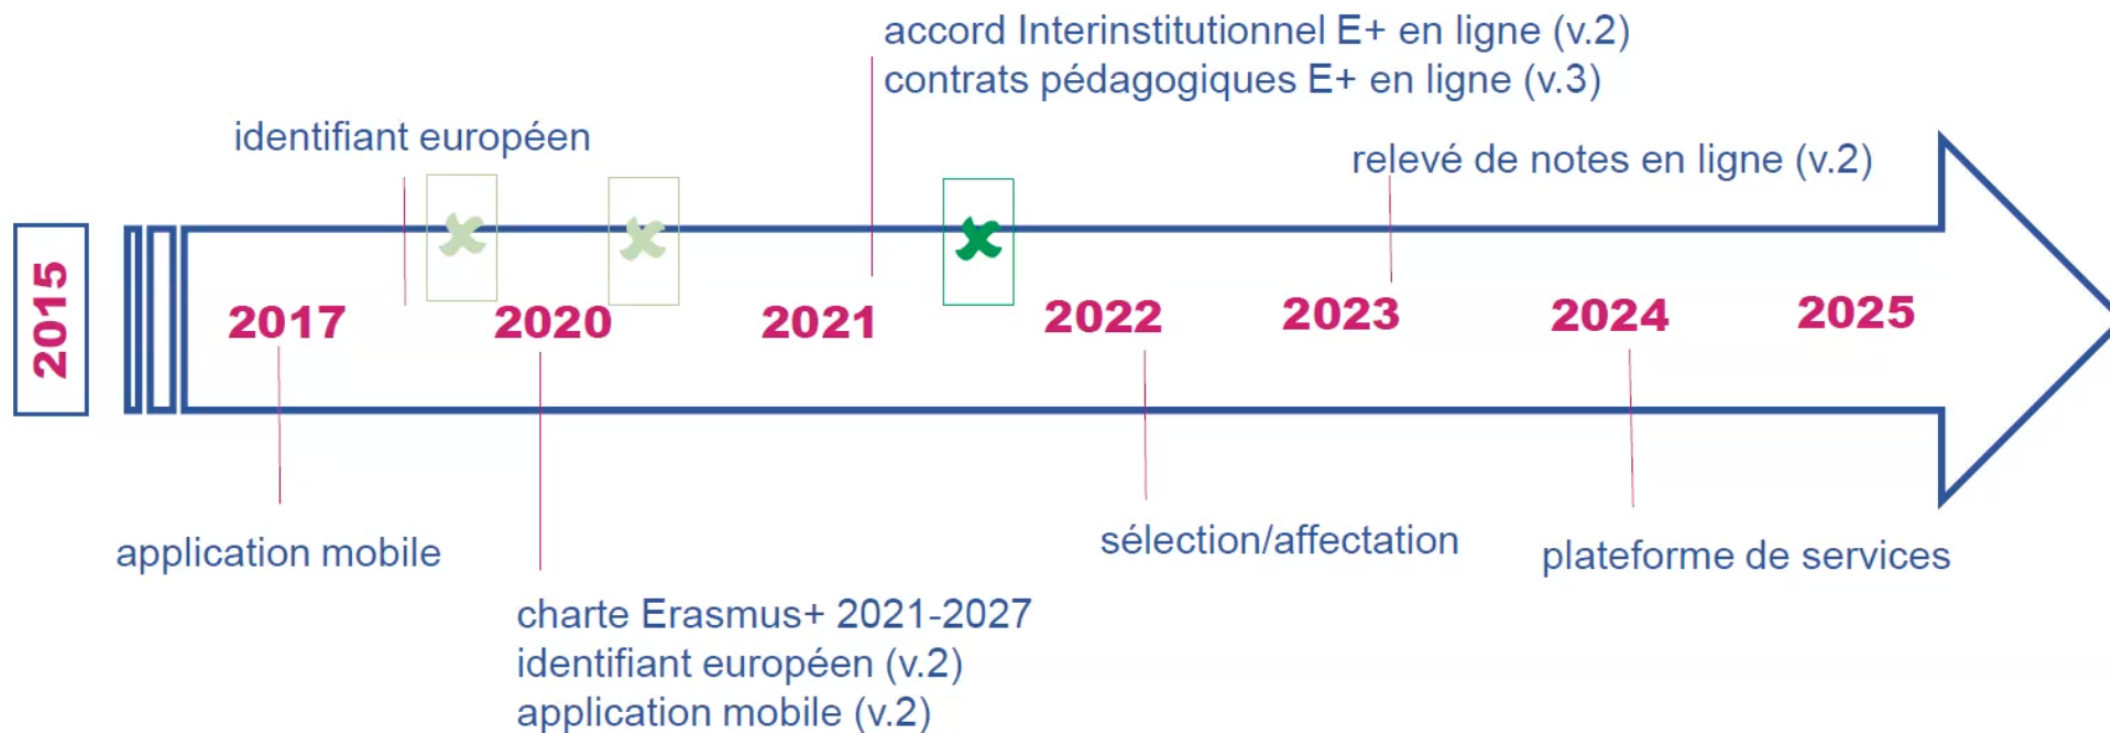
accord Interinstitutionnel E+ en ligne (v.2)
contrats pédagogiques E+ en ligne (v.3)

identifiant européen

relevé de notes en ligne (v.2)

2015

2017

2020

2021

2022

2023

2024

2025

application mobile

sélection/affectation

plateforme de services

charte Erasmus+ 2021-2027
identifiant européen (v.2)
application mobile (v.2)